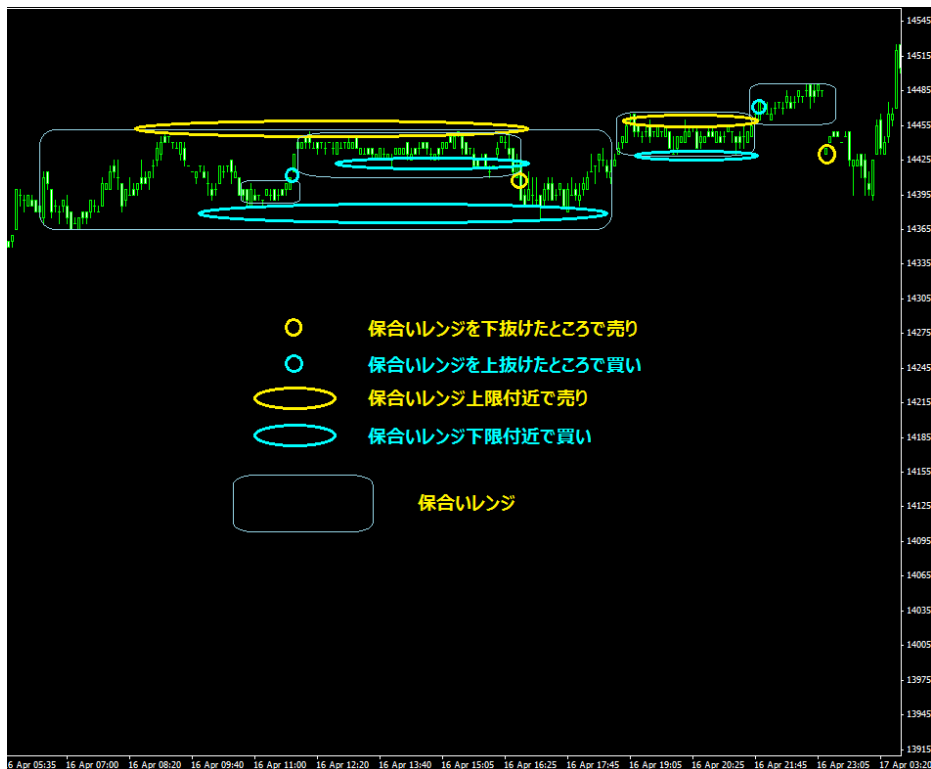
保合いレンジを下抜けたところで売り
保合いレンジを上抜けたところで買い
保合いレンジ上限付近で売り
保合いレンジ下限付近で買い
保合いレンジ

14545
14515
14485
14455
14425
14395
14365
14335
14305
14275
14245
14215
14185
14155
14125
14095
14065
14035
14005
13975
13945
13915

16 Apr 05:35
16 Apr 07:00
16 Apr 08:20
16 Apr 09:40
16 Apr 11:00
16 Apr 12:20
16 Apr 13:40
16 Apr 15:05
16 Apr 16:25
16 Apr 17:45
16 Apr 19:05
16 Apr 20:25
16 Apr 21:45
16 Apr 23:05
17 Apr 03:20